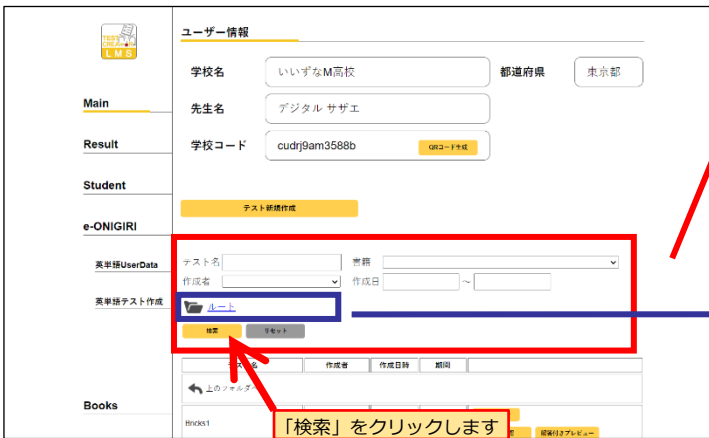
TEST CREATOR
LMS

Main

Result

Student

e-ONIGIRI

英単語UserData

英単語テスト作成

Books

ユーザー情報

学校名 いいずなM高校

都道府県 東京都

先生名 デジタル サザエ

学校コード cudrj9am3588b QRコード作成

テスト新規作成

テスト名

書籍

作成者

作成日 ～

ルート

検索 リセット

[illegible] 作成者 作成日時 期間

上のフォルダ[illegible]

Books1

「検索」をクリックします

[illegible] 解答付きプレビュー